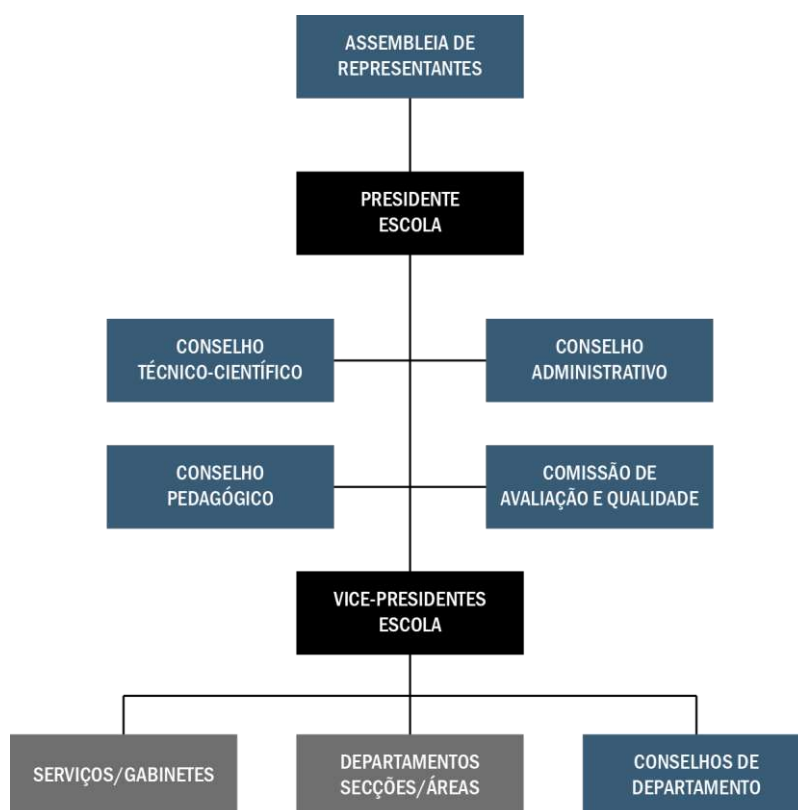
ASSEMBLEIA DE REPRESENTANTES

PRESIDENTE ESCOLA

CONSELHO TÉCNICO-CIENTÍFICO

CONSELHO ADMINISTRATIVO

CONSELHO PEDAGÓGICO

COMISSÃO DE AVALIAÇÃO E QUALIDADE

VICE-PRESIDENTES ESCOLA

SERVIÇOS/GABINETES

DEPARTAMENTOS SECÇÕES/ÁREAS

CONSELHOS DE DEPARTAMENTO